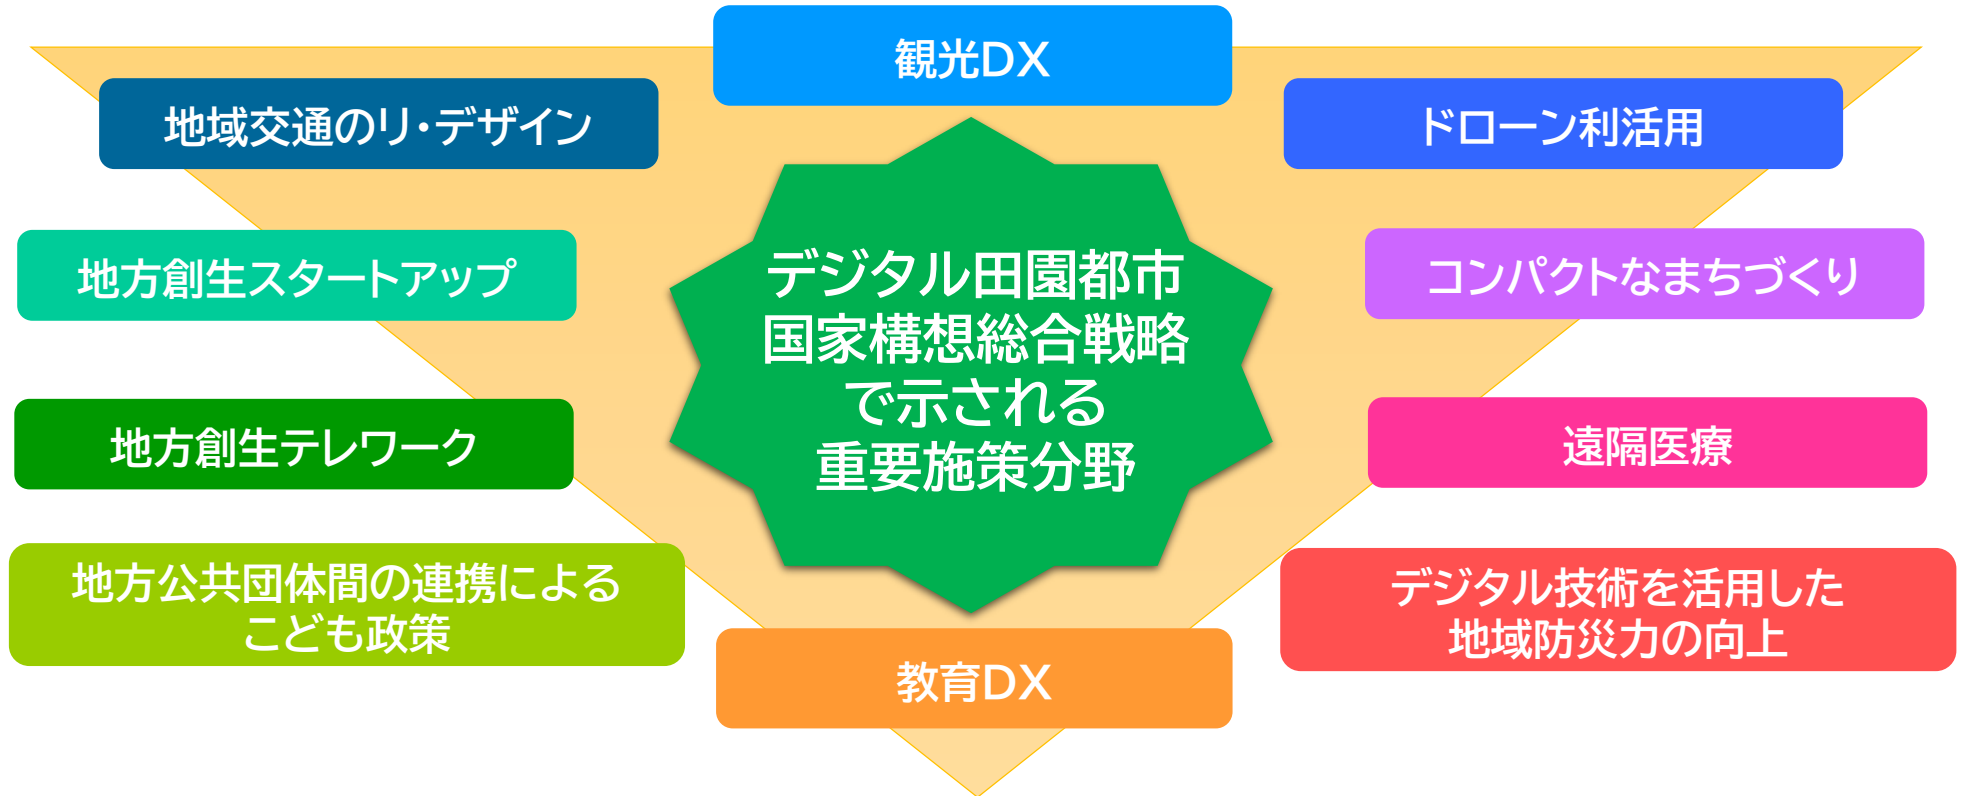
観光DX

地域交通のリ・デザイン

ドローン利活用

地方創生スタートアップ

デジタル田園都市国家構想総合戦略で示される重要施策分野

コンパクトなまちづくり

地方創生テレワーク

遠隔医療

地方公共団体間の連携によるこども政策

デジタル技術を活用した地域防災力の向上

教育DX